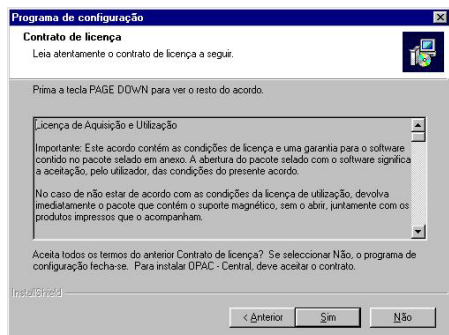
Programa de configuração

Contrato de licença

Leia atentamente o contrato de licença a seguir.

Prima a tecla PAGE DOWN para ver o resto do acordo.

Licença de Aquisição e Utilização

Importante: Este acordo contém as condições de licença e uma garantia para o software contido no pacote selado em anexo. A abertura do pacote selado com o software significa a aceitação, pelo utilizador, das condições do presente acordo.

No caso de não estar de acordo com as condições da licença de utilização, devolva imediatamente o pacote que contém o suporte magnético, sem o abrir, juntamente com os produtos impressos que o acompanham.

Aceita todos os termos do anterior Contrato de licença? Se seleccionar Não, o programa de configuração fecha-se. Para instalar OPAC - Central, deve aceitar o contrato.

InstallShield

< Anterior

Sim

Não